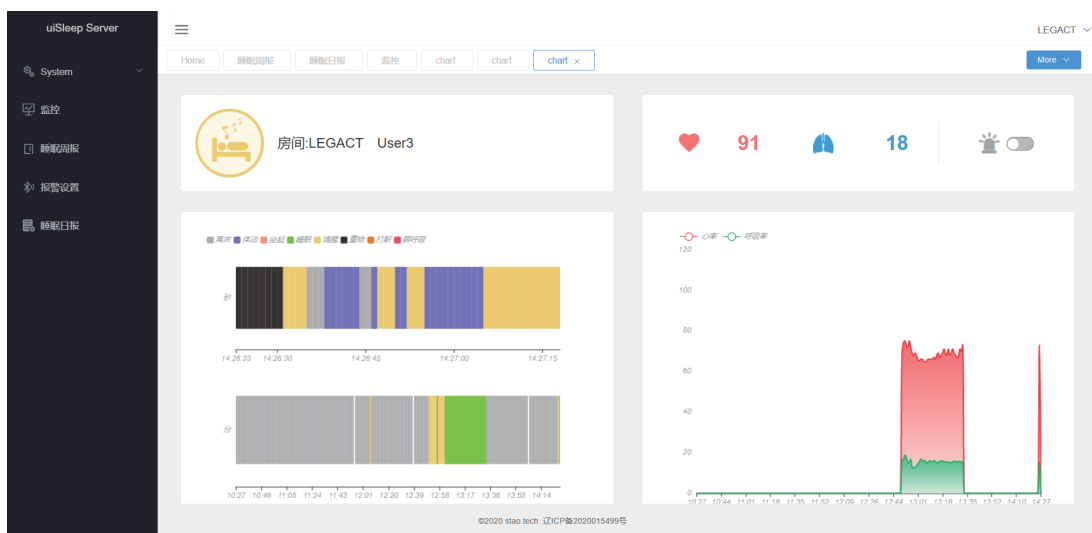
uiSleep Server

System

监控

睡眠周报

报警设置

睡眠日报

LEGACT

Home 睡眠周报 睡眠日报 监控 chart chart chart ×

More

房间:LEGACT User3

91 18

离床 体动 坐起 睡眠 清醒 重物 打鼾 弱呼吸

秒

14:26:23 14:26:30 14:26:45 14:27:00 14:27:15

分

10:27 10:46 11:05 11:24 11:43 12:01 12:20 12:39 12:58 13:17 13:36 13:55 14:14

心率 呼吸率

120
100
80
60
40
20
0

10:27 10:44 11:01 11:18 11:35 11:52 12:09 12:26 12:44 13:01 13:18 13:35 13:52 14:10 14:27

©2020 stao.tech 辽ICP备2020015499号